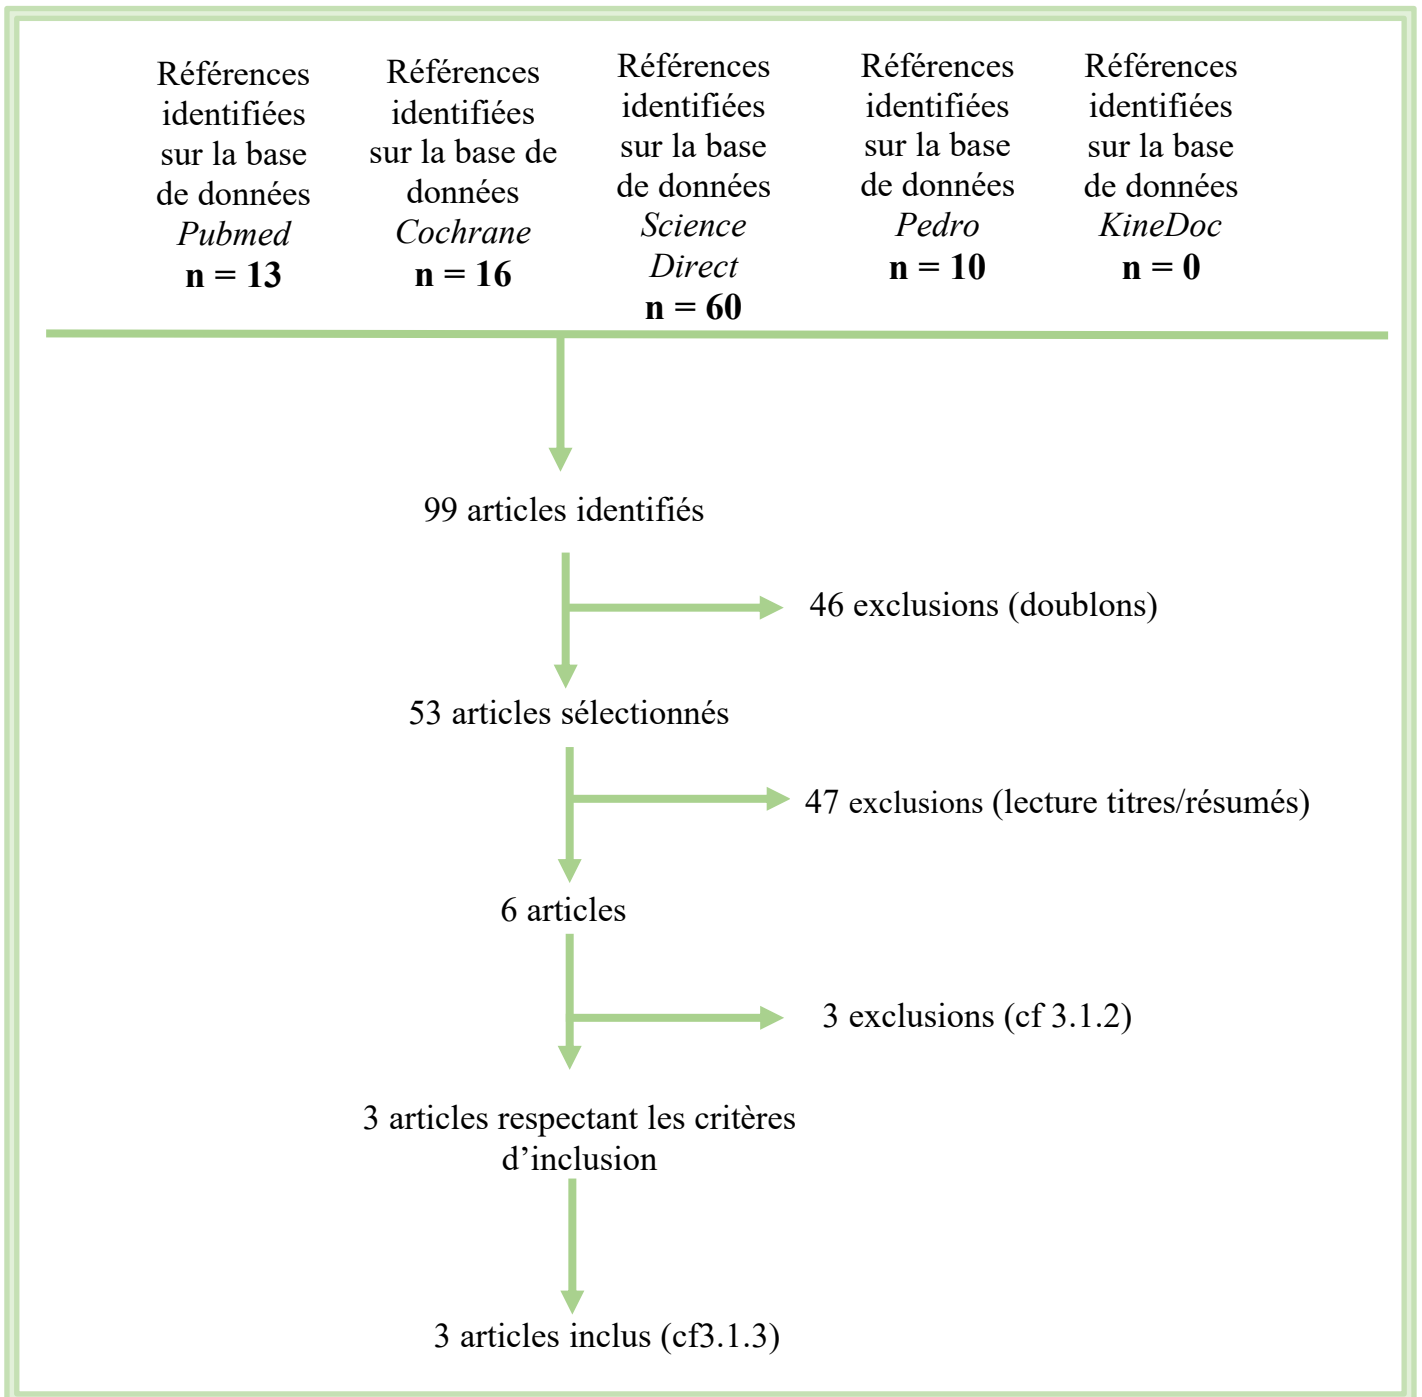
Références identifiées sur la base de données *Pubmed*
**n = 13**

Références identifiées sur la base de données *Cochrane*
**n = 16**

Références identifiées sur la base de données *Science Direct*
**n = 60**

Références identifiées sur la base de données *Pedro*
**n = 10**

Références identifiées sur la base de données *KineDoc*
**n = 0**

99 articles identifiés

46 exclusions (doublons)

53 articles sélectionnés

47 exclusions (lecture titres/résumés)

6 articles

3 exclusions (cf 3.1.2)

3 articles respectant les critères d'inclusion

3 articles inclus (cf3.1.3)